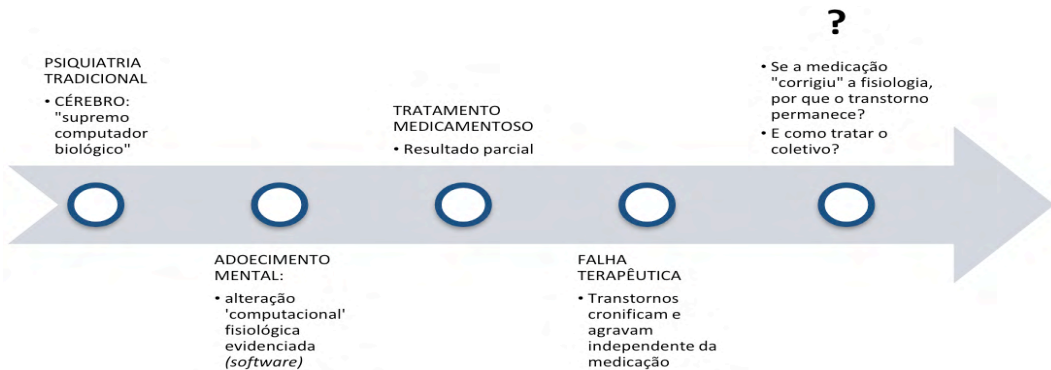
PSIQUIATRIA TRADICIONAL

• CÉREBRO: "supremo computador biológico"

ADOECIMENTO MENTAL:

• alteração 'computacional' fisiológica evidenciada (software)

TRATAMENTO MEDICAMENTOSO

• Resultado parcial

FALHA TERAPÊUTICA

• Transtornos cronificam e agravam independente da medicação

?

• Se a medicação "corrigiu" a fisiologia, por que o transtorno permanece?

• E como tratar o coletivo?